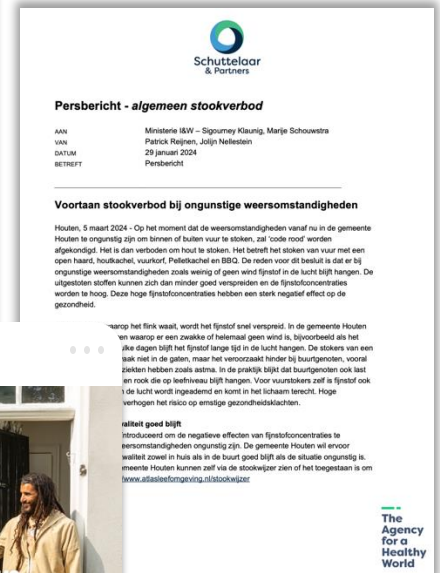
Schuttelaar & Partners

Persbericht - *algemeen stookverbod*

| | |
|---|---|
| AAN | Ministerie I&W – Sigourney Klaunig, Marije Schouwstra |
| VAN | Patrick Reijnen, Jolijn Nellestein |
| DATUM | 29 januari 2024 |
| BETREFT | Persbericht |

Voortaan stookverbod bij ongunstige weersomstandigheden

Houten, 5 maart 2024 - Op het moment dat de weersomstandigheden vanaf nu in de gemeente Houten te ongunstig zijn om binnen of buiten vuur te stoken, zal 'code rood' worden afgekondigd. Het is dan verboden om hout te stoken. Het betreft het stoken van vuur met een open haard, houtkachel, vuurkorf, Pelletkachel en BBQ. De reden voor dit besluit is dat er bij ongunstige weersomstandigheden zoals weinig of geen wind fijnstof in de lucht blijft hangen. De uitgestoten stoffen kunnen zich dan minder goed verspreiden en de fijnstofconcentraties worden te hoog. Deze hoge fijnstofconcentraties hebben een sterk negatief effect op de gezondheid.

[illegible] waarop het flink waait, wordt het fijnstof snel verspreid. In de gemeente Houten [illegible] en waarop er een zwakke of helemaal geen wind is, bijvoorbeeld als het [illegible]ke dagen blijft het fijnstof lange tijd in de lucht hangen. De stokers van een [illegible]aak niet in de gaten, maar het veroorzaakt hinder bij buurtgenoten, vooral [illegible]ziekten hebben zoals astma. In de praktijk blijkt dat buurtgenoten ook last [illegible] en rook die op leefniveau blijft hangen. Voor vuurstokers zelf is fijnstof ook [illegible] de lucht wordt ingeademd en komt in het lichaam terecht. Hoge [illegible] verhogen het risico op ernstige gezondheidsklachten.

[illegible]aliteit goed blijft
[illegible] introduceert om de negatieve effecten van fijnstofconcentraties te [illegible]eersomstandigheden ongunstig zijn. De gemeente Houten wil ervoor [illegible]waliteit zowel in huis als in de buurt goed blijft als de situatie ongunstig is. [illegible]emeente Houten kunnen zelf via de stookwijzer zien of het toegestaan is om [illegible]www.atlasleefomgeving.nl/stookwijzer

The Agency for a Healthy World